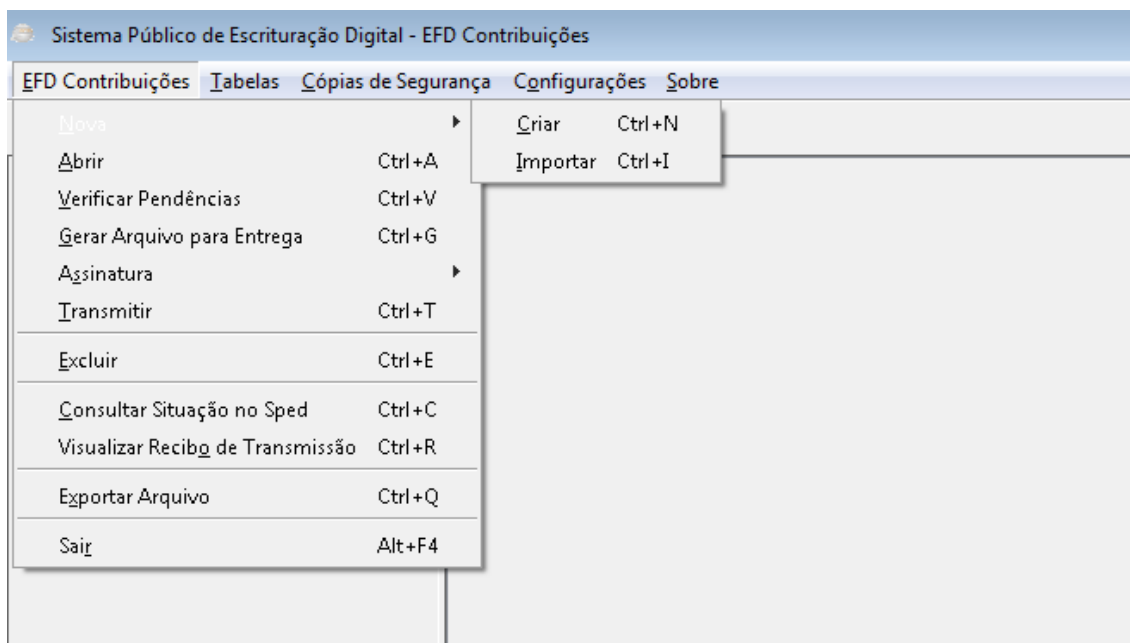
Sistema Público de Escrituração Digital - EFD Contribuições

EFD Contribuições Tabelas Cópias de Segurança Configurações Sobre

Nova
Abrir Ctrl+A
Verificar Pendências Ctrl+V
Gerar Arquivo para Entrega Ctrl+G
Assinatura
Transmitir Ctrl+T
Excluir Ctrl+E
Consultar Situação no Sped Ctrl+C
Visualizar Recibo de Transmissão Ctrl+R
Exportar Arquivo Ctrl+Q
Sair Alt+F4

Criar Ctrl+N
Importar Ctrl+I